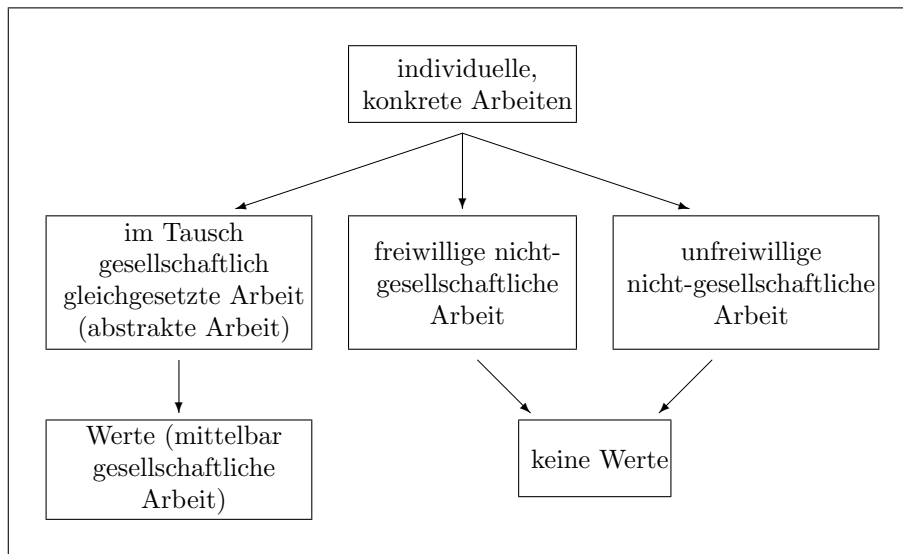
individuelle, konkrete Arbeiten

im Tausch gesellschaftlich gleichgesetzte Arbeit (abstrakte Arbeit)

freiwillige nicht-gesellschaftliche Arbeit

unfreiwillige nicht-gesellschaftliche Arbeit

Werte (mittelbar gesellschaftliche Arbeit)

keine Werte